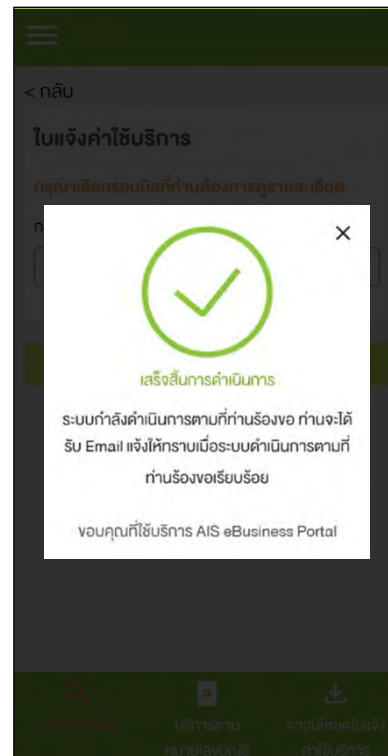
< กลับ

ใบแจ้งค่าใช้บริการ

กรุณาเลือกรอบบิลที่ท่านต้องการดูรายละเอียด

ก

เสร็จสิ้นการดำเนินการ

ระบบกำลังดำเนินการตามที่ท่านร้องขอ ท่านจะได้รับ Email แจ้งให้ทราบเมื่อระบบดำเนินการตามที่ท่านร้องขอเรียบร้อย

ขอบคุณที่ใช้บริการ AIS eBusiness Portal

บริการตาม หมายเลขบัญชี

ดาวน์โหลดใบแจ้ง ค่าใช้บริการ